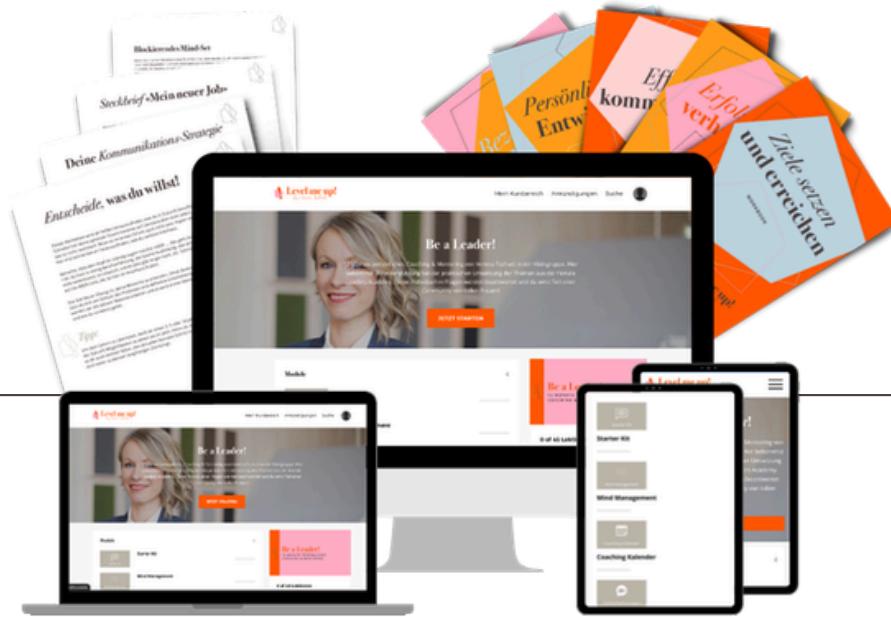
Blockierendes Mind-Set

Steckbrief »Mein neuer Job«

Deine Kommunikations-Strategie

Entscheide, was du willst!

Tipp:

Persönli Entwi

Effe komm

Erfol verh

Ziele setzen und erreichen

Level me up!

Mein Kundenbereich Ankündigungen Suche

Be a Leader!

JETZT STARTEN

Module

Be a Leader!

0 of 45 Lektionen

Level me up!

Mein Kundenbereich Ankündigungen Suche

Be a Leader!

JETZT STARTEN

Module

Starter Kit

Mind Management

Be a Leader!

Level me up!

Starter Kit

Mind Management

Coaching Kalender